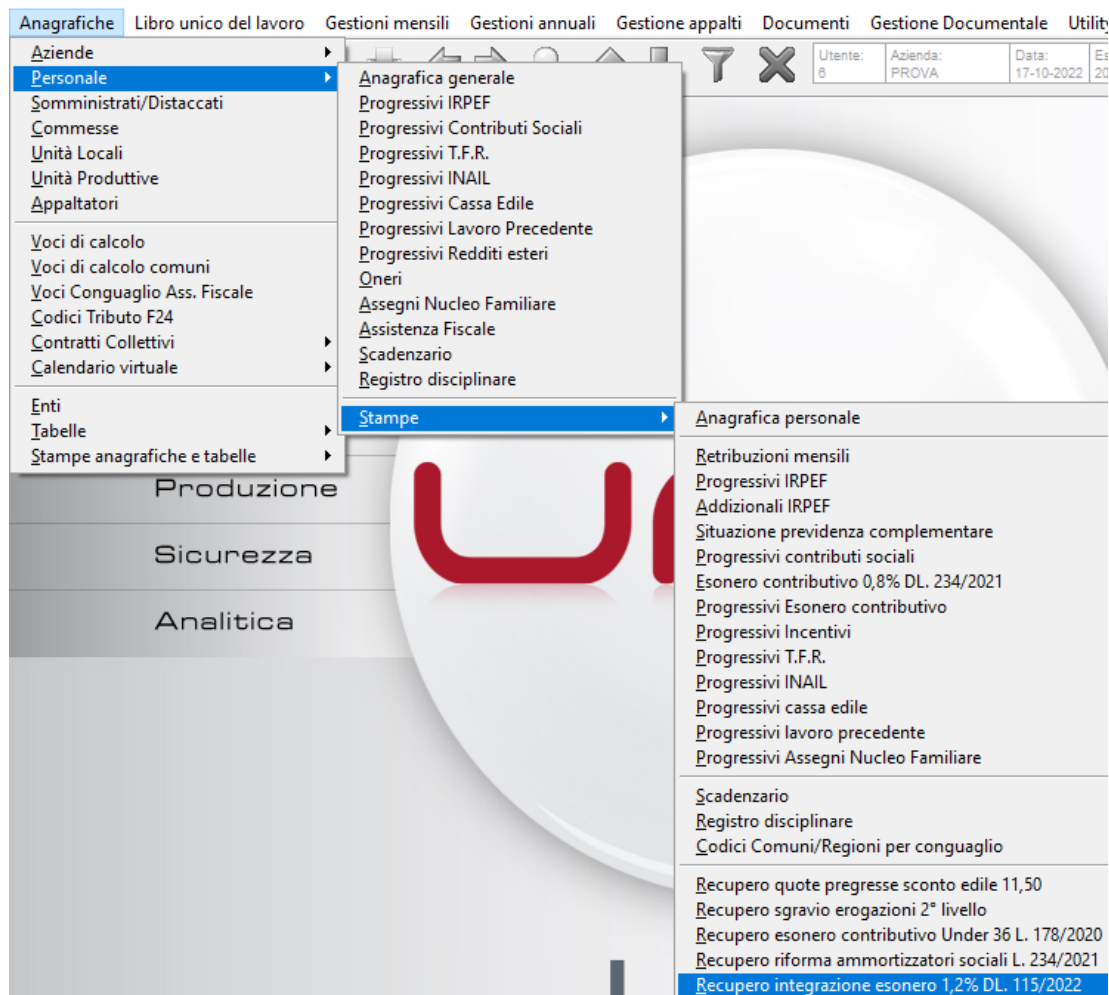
Anagrafiche Libro unico del lavoro Gestioni mensili Gestioni annuali Gestione appalti Documenti Gestione Documentale Utilit

Utente: 6
Azienda: PROVA
Data: 17-10-2022
Es 20

Aziende
Personale
Somministrati/Distaccati
Commesse
Unità Locali
Unità Produttive
Appaltatori
Voci di calcolo
Voci di calcolo comuni
Voci Conguaglio Ass. Fiscale
Codici Tributo F24
Contratti Collettivi
Calendario virtuale
Enti
Tabelle
Stampe anagrafiche e tabelle

Anagrafica generale
Progressivi IRPEF
Progressivi Contributi Sociali
Progressivi T.F.R.
Progressivi INAIL
Progressivi Cassa Edile
Progressivi Lavoro Precedente
Progressivi Redditi esteri
Oneri
Assegni Nucleo Familiare
Assistenza Fiscale
Scadenzario
Registro disciplinare
Stampe

Anagrafica personale
Retribuzioni mensili
Progressivi IRPEF
Addizionali IRPEF
Situazione previdenza complementare
Progressivi contributi sociali
Esonero contributivo 0,8% DL. 234/2021
Progressivi Esonero contributivo
Progressivi Incentivi
Progressivi T.F.R.
Progressivi INAIL
Progressivi cassa edile
Progressivi lavoro precedente
Progressivi Assegni Nucleo Familiare
Scadenzario
Registro disciplinare
Codici Comuni/Regioni per conguaglio
Recupero quote pregresse sconto edile 11,50
Recupero sgravio erogazioni 2° livello
Recupero esonero contributivo Under 36 L. 178/2020
Recupero riforma ammortizzatori sociali L. 234/2021
Recupero integrazione esonero 1,2% DL. 115/2022

Produzione
Sicurezza
Analitica